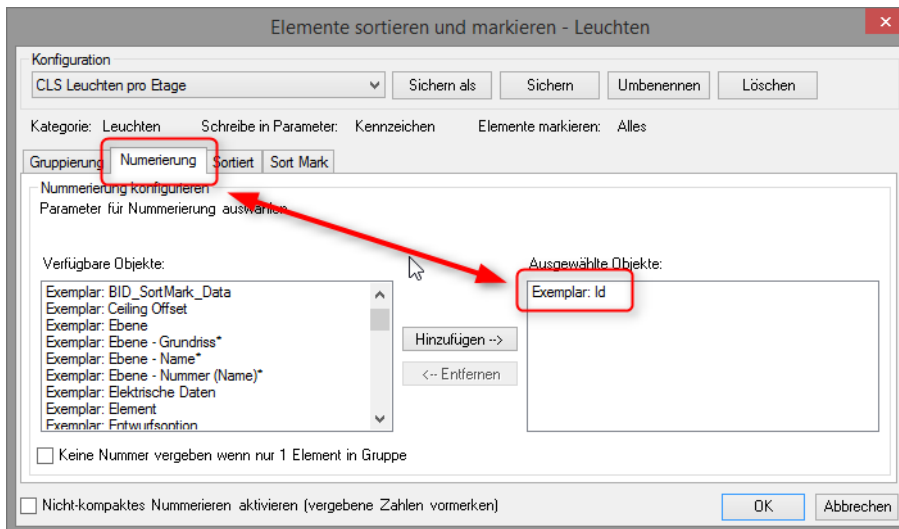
Elemente sortieren und markieren - Leuchten

Konfiguration

CLS Leuchten pro Etage

Sichern als | Sichern | Umbenennen | Löschen

Kategorie: Leuchten Schreibe in Parameter: Kennzeichen Elemente markieren: Alles

Gruppierung | Numerierung | Sortiert | Sort Mark

Nummerierung konfigurieren
Parameter für Nummerierung auswählen

Verfügbare Objekte:

Exemplar: BID_SortMark_Data
Exemplar: Ceiling Offset
Exemplar: Ebene
Exemplar: Ebene - Grundriss*
Exemplar: Ebene - Name*
Exemplar: Ebene - Nummer (Name)*
Exemplar: Elektrische Daten
Exemplar: Element
Exemplar: Entwurfsoption

Hinzufügen -->

<-- Entfernen

Ausgewählte Objekte:

Exemplar: Id

Keine Nummer vergeben wenn nur 1 Element in Gruppe

Nicht-kompaktes Nummerieren aktivieren (vergebene Zahlen vormerken)

OK | Abbrechen